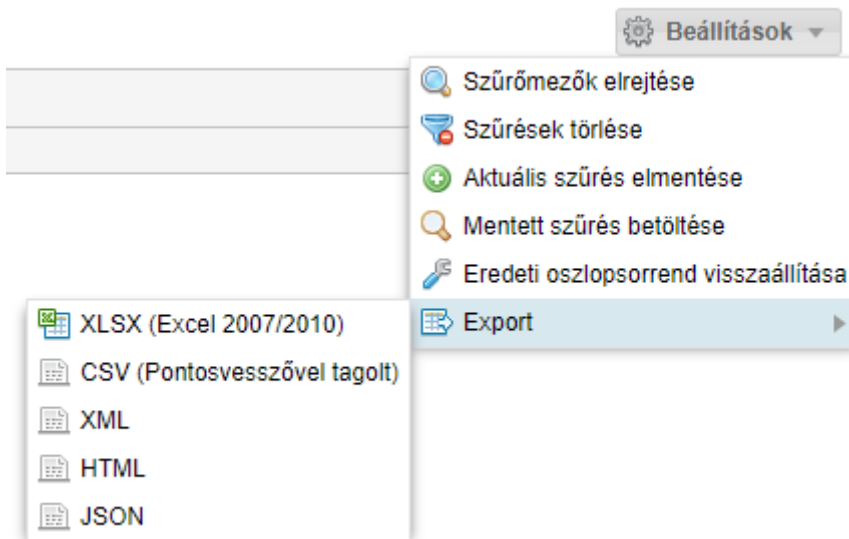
Beállítások

Szűrőmezők elrejtése
Szűrések törlése
Aktuális szűrés elmentése
Mentett szűrés betöltése
Eredeti oszlopsorrend visszaállítása
Export

XLSX (Excel 2007/2010)
CSV (Pontosvesszővel tagolt)
XML
HTML
JSON